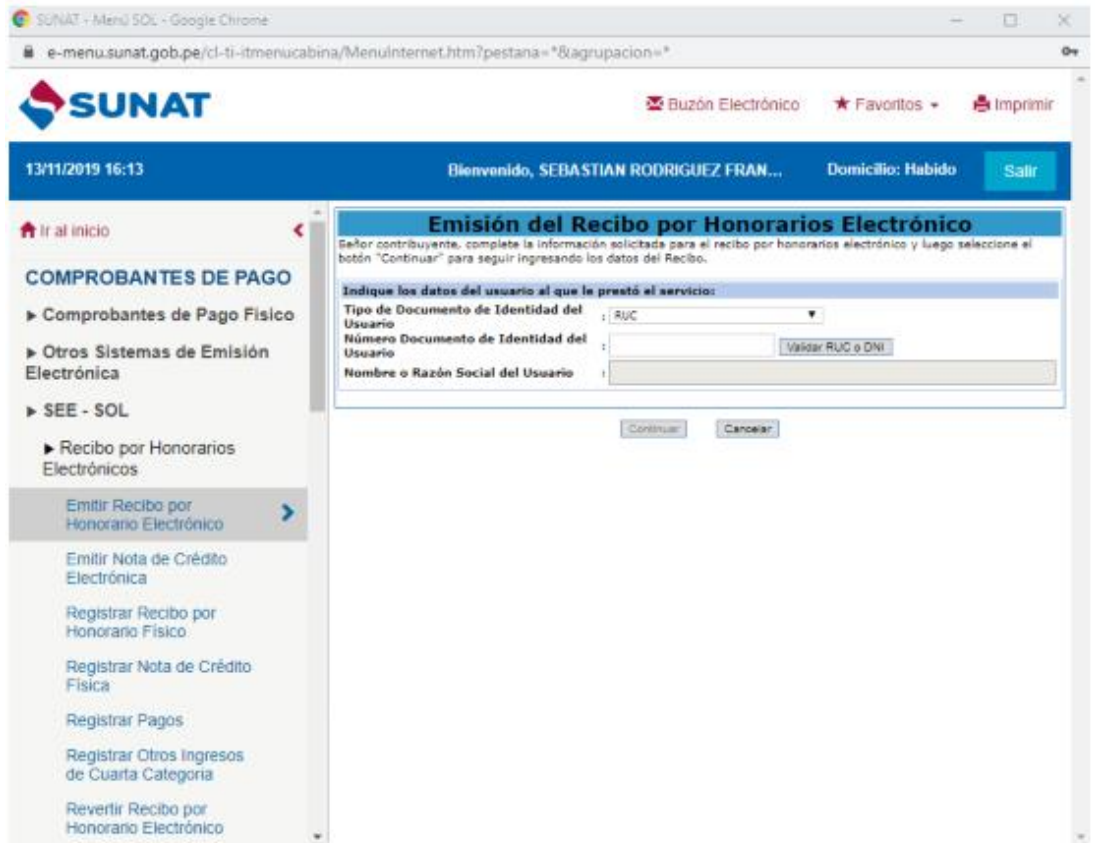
SUNAT - Menú SOL - Google Chrome

e-menu.sunat.gob.pe/cl-ti-itmenucabina/MenuInternet.htm?pestana=*&agrupacion=*

SUNAT

Buzón Electrónico

Favoritos

Imprimir

13/11/2019 16:13

Bienvenido, SEBASTIAN RODRIGUEZ FRAN...

Domicilio: Habido

Salir

Ir al inicio

COMPROBANTES DE PAGO

Comprobantes de Pago Fisico

Otros Sistemas de Emisión Electrónica

SEE - SOL

Recibo por Honorarios Electrónicos

Emitir Recibo por Honorario Electrónico

Emitir Nota de Crédito Electrónica

Registrar Recibo por Honorario Físico

Registrar Nota de Crédito Física

Registrar Pagos

Registrar Otros Ingresos de Cuarta Categoria

Revertir Recibo por Honorario Electrónico

Emisión del Recibo por Honorarios Electrónico

Señor contribuyente, complete la información solicitada para el recibo por honorarios electrónico y luego seleccione el botón "Continuar" para seguir ingresando los datos del Recibo.

Indique los datos del usuario al que le prestó el servicio:

| | |
|---|---|
| Tipo de Documento de Identidad del Usuario | : RUC |
| Número Documento de Identidad del Usuario | : Validar RUC o DNI |
| Nombre o Razón Social del Usuario | : |

Continuar

Cancelar